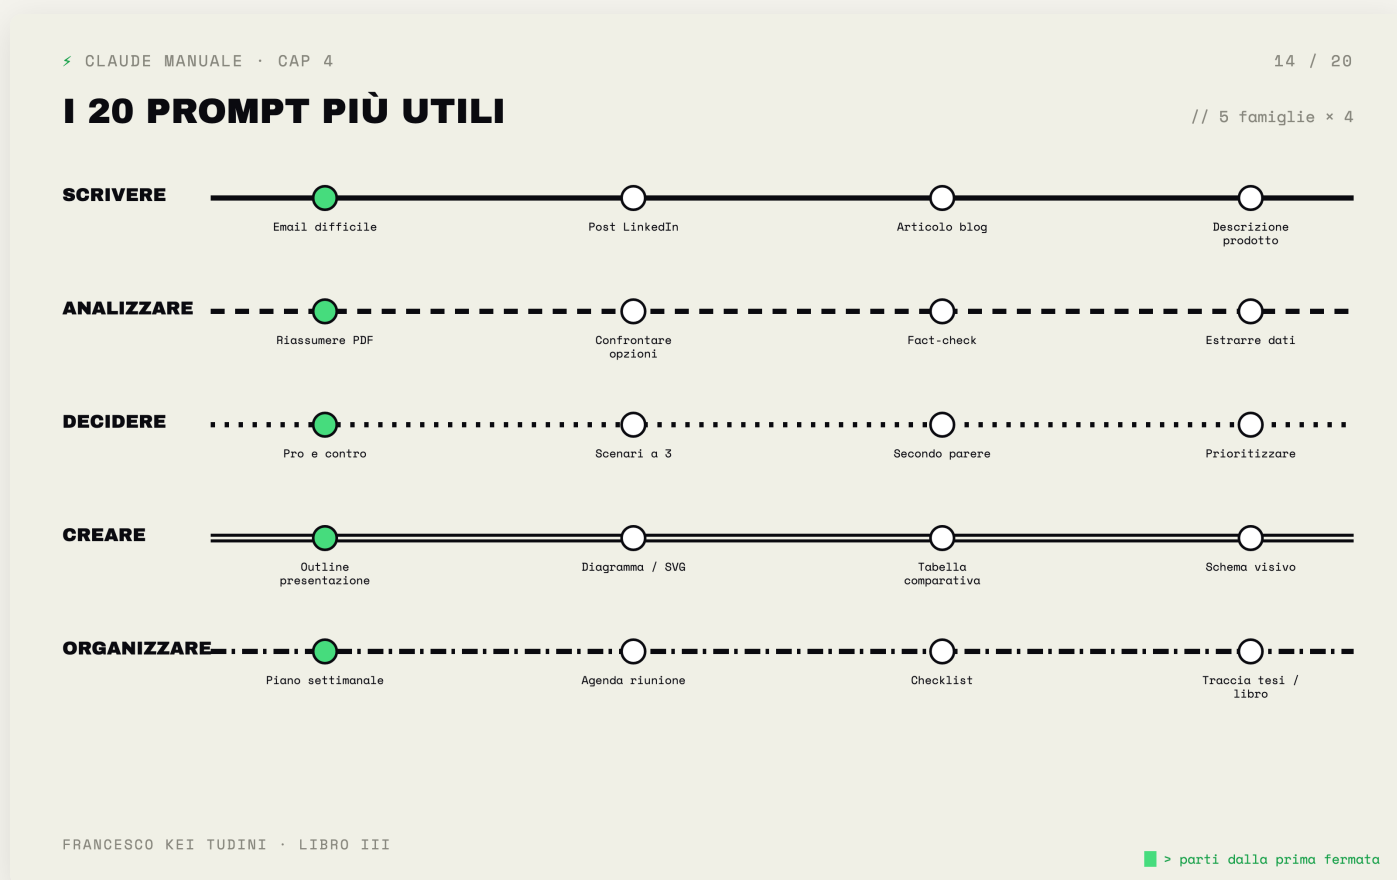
⚡ CLAUDE MANUALE · CAP 4

14 / 20

I 20 PROMPT PIÙ UTILI

// 5 famiglie × 4

SCRIVERE

Email difficile

Post LinkedIn

Articolo blog

Descrizione prodotto

ANALIZZARE

Riassumere PDF

Confrontare opzioni

Fact-check

Estrarre dati

DECIDERE

Pro e contro

Scenari a 3

Secondo parere

Prioritizzare

CREARE

Outline presentazione

Diagramma / SVG

Tabella comparativa

Schema visivo

ORGANIZZARE

Piano settimanale

Agenda riunione

Checklist

Traccia tesi / libro

FRANCESCO KEI TUDINI · LIBRO III

> parti dalla prima fermata